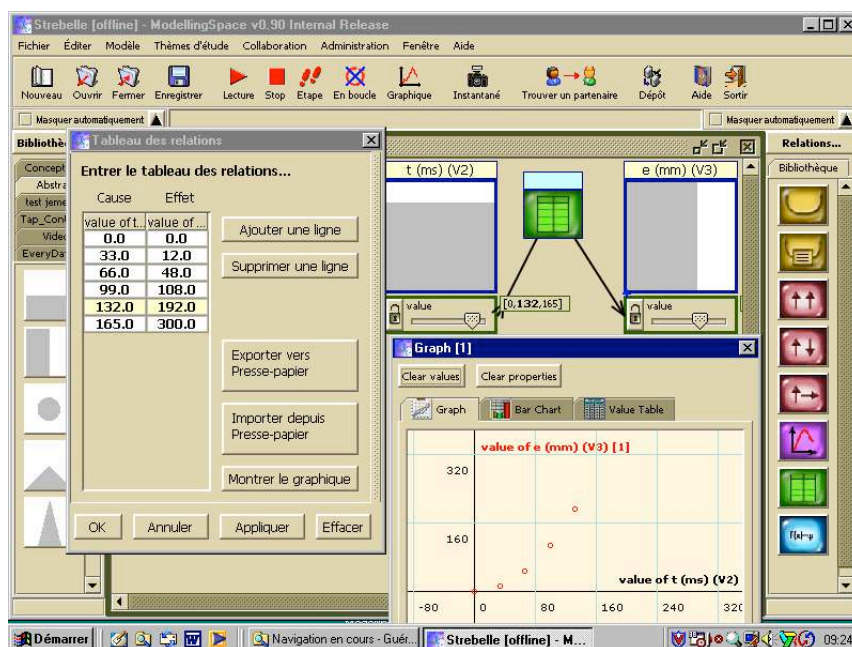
Strebelle [offline] - ModellingSpace v0.90 Internal Release

Fichier Éditer Modèle Thèmes d'étude Collaboration Administration Fenêtre Aide

Nouveau Ouvrir Fermer Enregistrer Lecture Stop Etape En boucle Graphique Instantané Trouver un partenaire Dépôt Aide Sortir

Masquer automatiquement

Masquer automatiquement

Bibliothè

Concept
Abstra
test jeme
Tap_Con
Vide
EveryDa

Tableau des relations

Entrer le tableau des relations...

| Cause | Effet |
|---|---|
| value of t... | value of ... |
| 0.0 | 0.0 |
| 33.0 | 12.0 |
| 66.0 | 48.0 |
| 99.0 | 108.0 |
| 132.0 | 192.0 |
| 165.0 | 300.0 |

Ajouter une ligne

Supprimer une ligne

Exporter vers Presse-papier

Importer depuis Presse-papier

Montrer le graphique

OK Annuler Appliquer Effacer

t (ms) (V2)

e (mm) (V3)

value

[0,132,165]

value

Relations...

Bibliothèque

Graph [1]

Clear values Clear properties

Graph Bar Chart Value Table

value of e (mm) (V3) [1]

320

160

value of t (ms) (V2)

-80 0 80 160 240 320

Démarrer Navigation en cours - Guér... Strebelle [offline] - M... 09:24